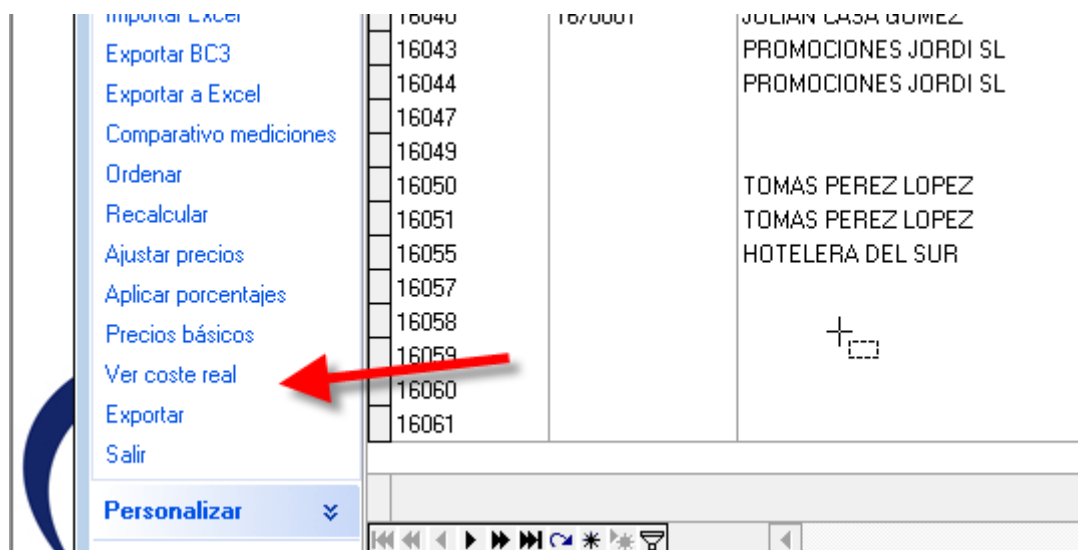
Importar Excel
Exportar BC3
Exportar a Excel
Comparativo mediciones
Ordenar
Recalcular
Ajustar precios
Aplicar porcentajes
Precios básicos
Ver coste real
Exportar
Salir

Personalizar

| | | |
|---|---|---|
| 16040 | 1670001 | JULIAN CASA GOMEZ |
| 16043 | | PROMOCIONES JORDI SL |
| 16044 | | PROMOCIONES JORDI SL |
| 16047 | | |
| 16049 | | |
| 16050 | | TOMAS PEREZ LOPEZ |
| 16051 | | TOMAS PEREZ LOPEZ |
| 16055 | | HOTELERA DEL SUR |
| 16057 | | |
| 16058 | | |
| 16059 | | |
| 16060 | | |
| 16061 | | |